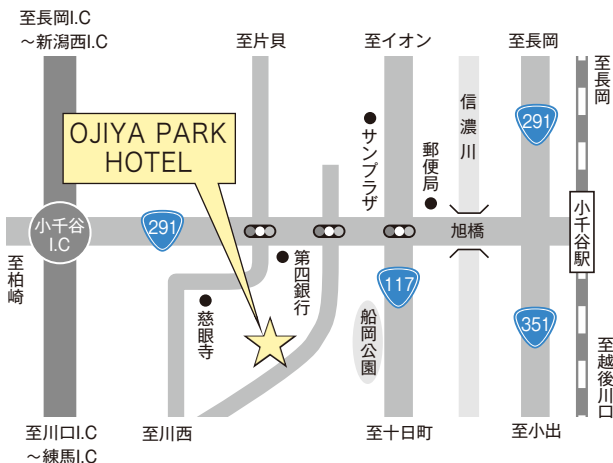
至長岡I.C
～新潟西I.C

至片貝

至イオン

至長岡

至長岡

信濃川

291

OJIYA PARK HOTEL

サンプラザ

郵便局

小千谷I.C

291

旭橋

小千谷駅

至柏崎

第四銀行

慈眼寺

117

船岡公園

351

至越後川口

至川口I.C
～練馬I.C

至川西

至十日町

至小出